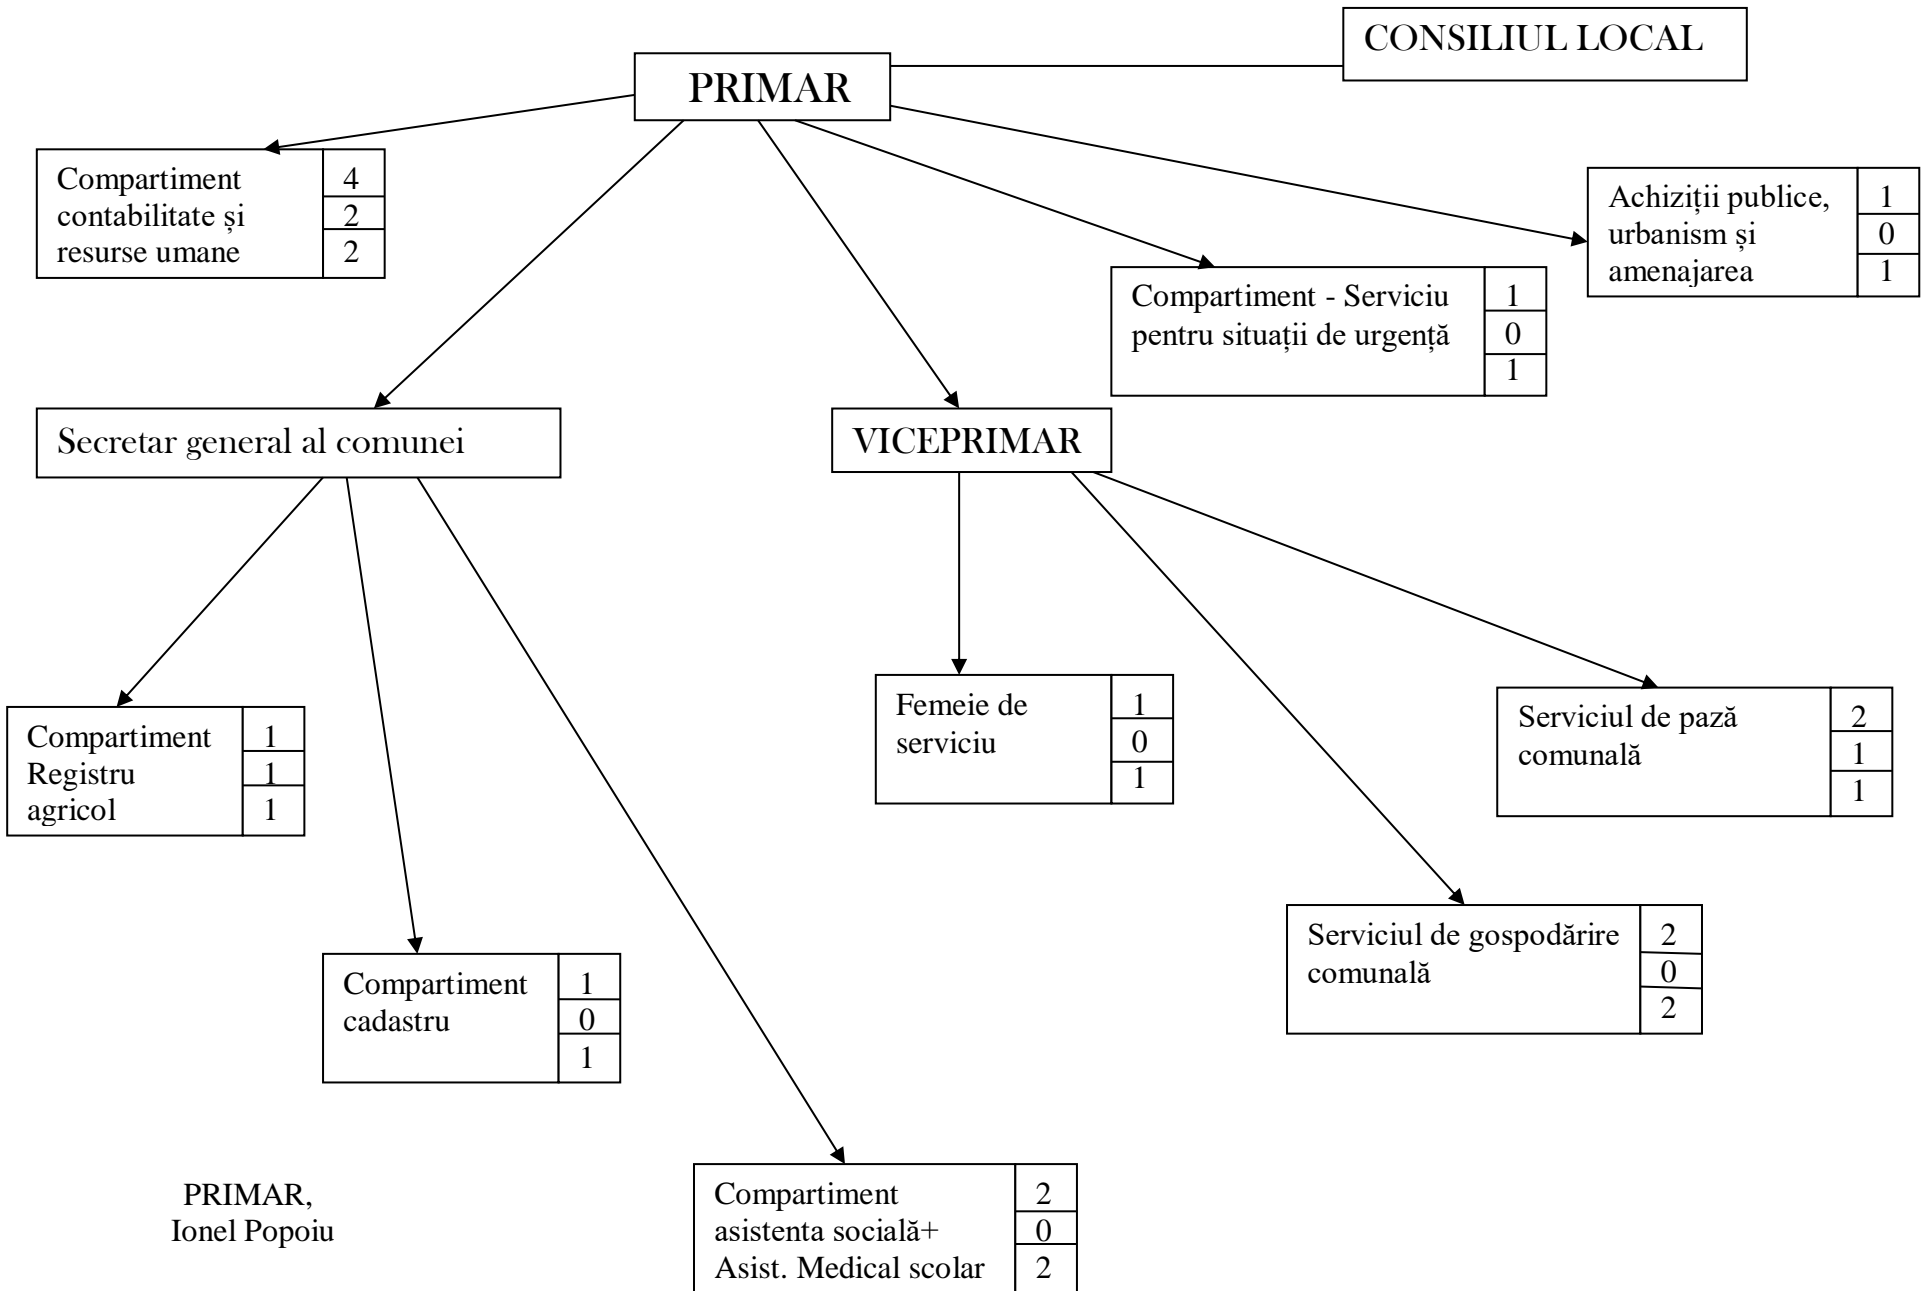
CONSILIUL LOCAL

PRIMAR

Compartiment contabilitate și resurse umane
4
2
2

Achiziții publice, urbanism și amenajarea
1
0
1

Compartiment - Serviciu pentru situații de urgență
1
0
1

Secretar general al comunei

VICEPRIMAR

Compartiment Registru agricol
1
1
1

Femeie de serviciu
1
0
1

Serviciul de pază comunală
2
1
1

Serviciul de gospodărire comunală
2
0
2

Compartiment cadastru
1
0
1

PRIMAR,
Ionel Popoiu

Compartiment asistenta socială+ Asist. Medical scolar
2
0
2